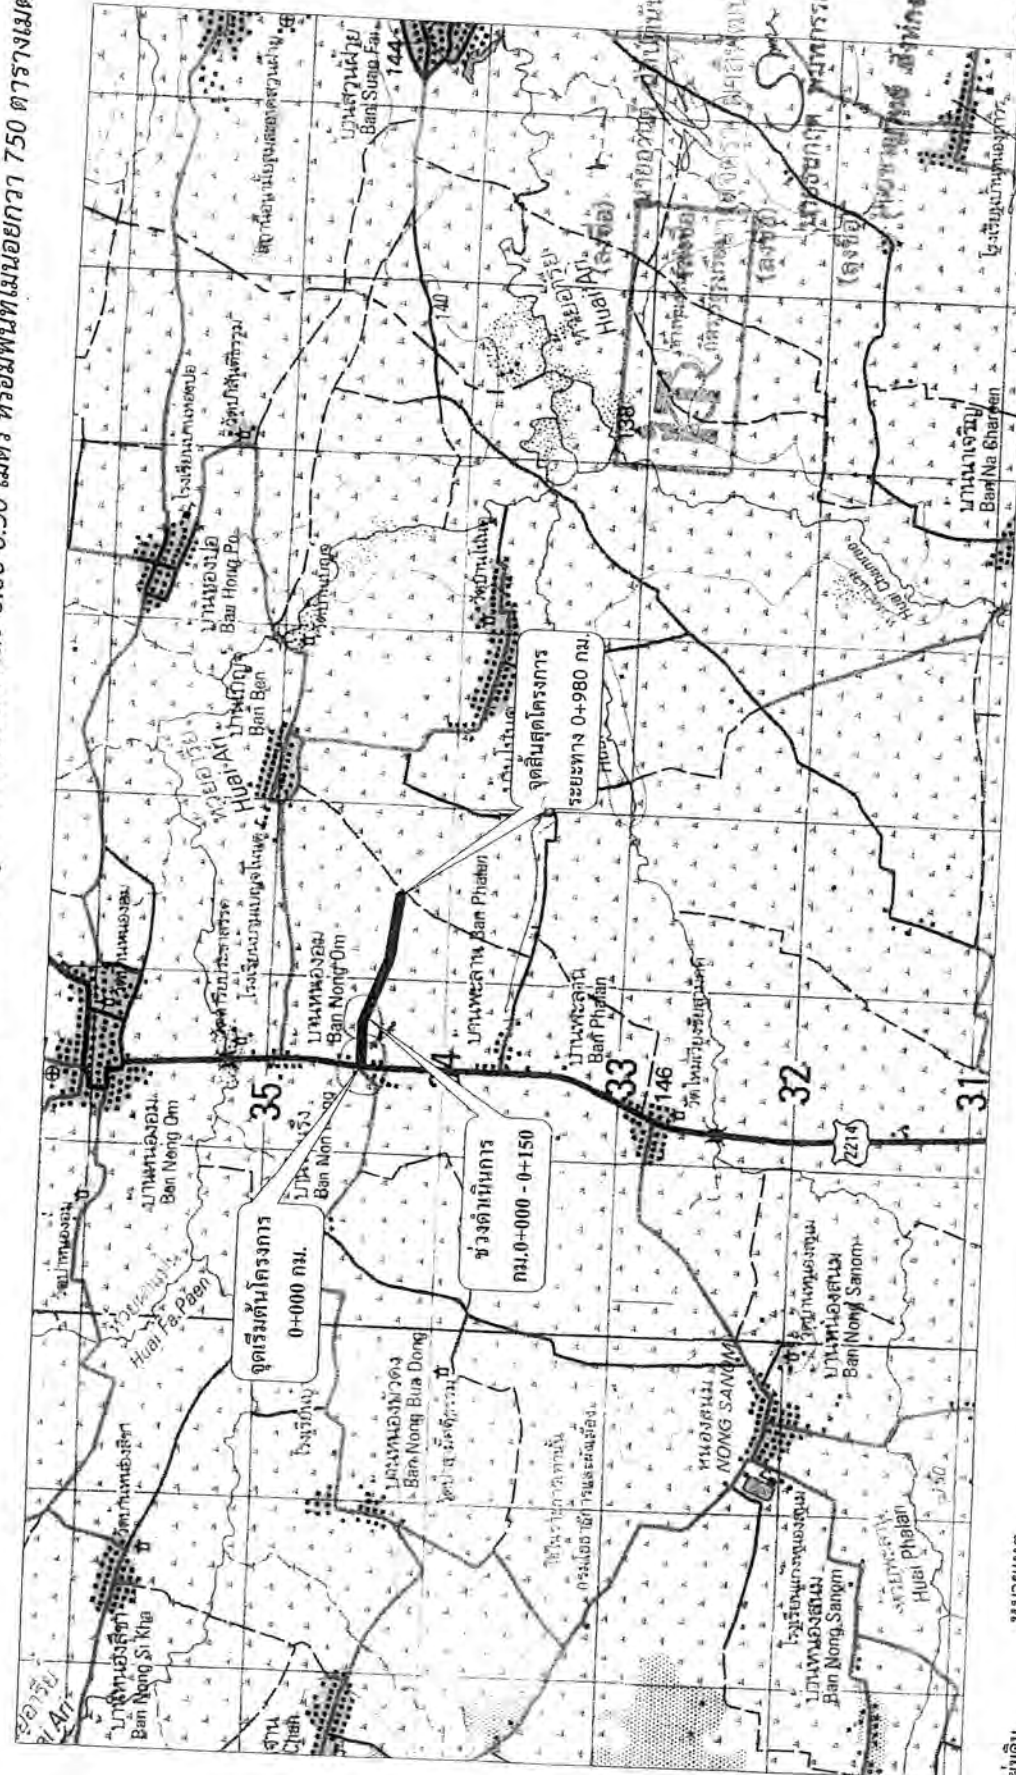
หรือมีพื้นที่ไม่น้อยกว่า 750 ตารางเมตร

จุดเริ่มต้นโครงการ 0+000 กม.

ช่วงดำเนินการ กม.0+000 - 0+150

จุดสิ้นสุดโครงการ ระยะทาง 0+980 กม.

บ้านหนองอม Ban Nong Om

บ้านหนองอม Ban Nong Om

บ้านพะลาน Ban Phalan

บ้านพะลาน Ban Phalan

บ้านหนองบัวดง Ban Nong Bua Dong

บ้านหนองสี่ขา Ban Nong Si Kha

บ้านหนองสนม Ban Nong Sanom

บ้านหนองสนม Ban Nong Sanom

หนองสนม NONG SANOM

บ้านหนองปอ Ban Hong Po

บ้านเบ้า Ban Ben

ห้วยอารีย์ Huai Ari

ห้วยอารีย์ Huai Ari

ห้วยฟ้าแพน Huai Fa Paen

ห้วยพะลาน Huai Phalan

บ้านสวนฝ้าย Ban Suan Fai

บ้านนาเจริญ Ban Na Charoen

Huai Chumno

35

34

33

32

31

146

2214

144

140

138

150